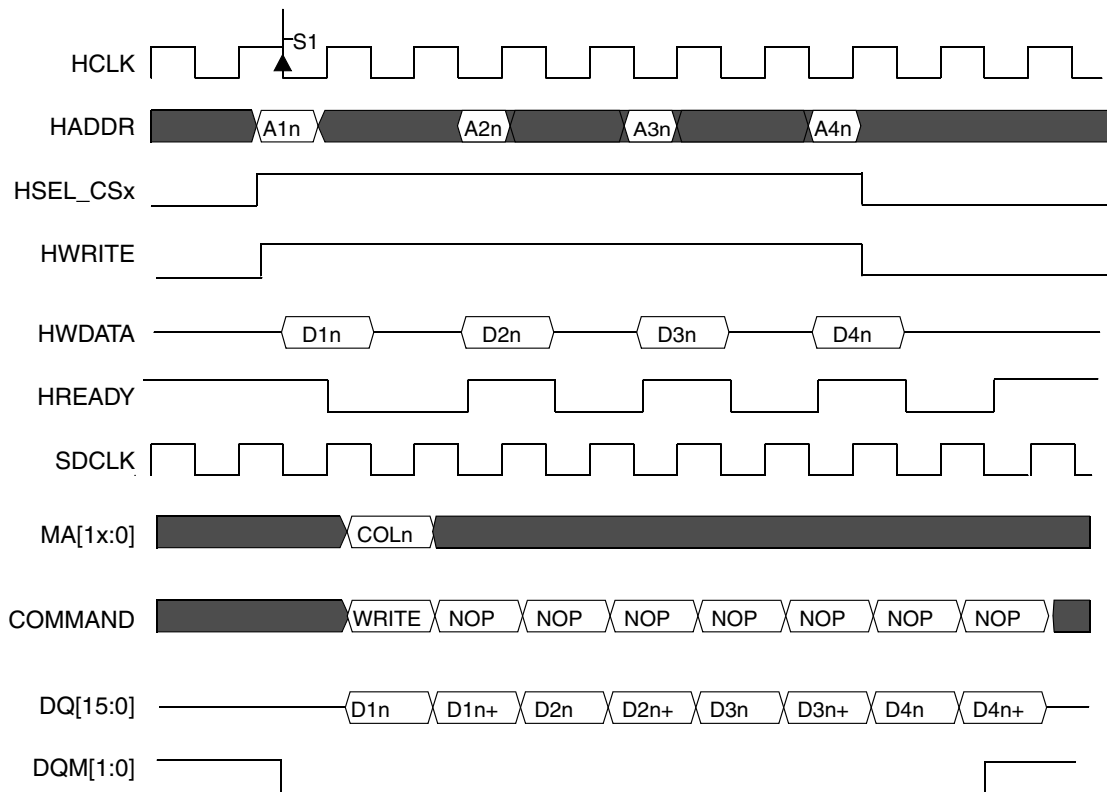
S1

HCLK

HADDR A1n A2n A3n A4n

HSEL_CSx

HWRITE

HWDATA D1n D2n D3n D4n

HREADY

SDCLK

MA[1x:0] COLn

COMMAND WRITE NOP NOP NOP NOP NOP NOP NOP

DQ[15:0] D1n D1n+ D2n D2n+ D3n D3n+ D4n D4n+

DQM[1:0]